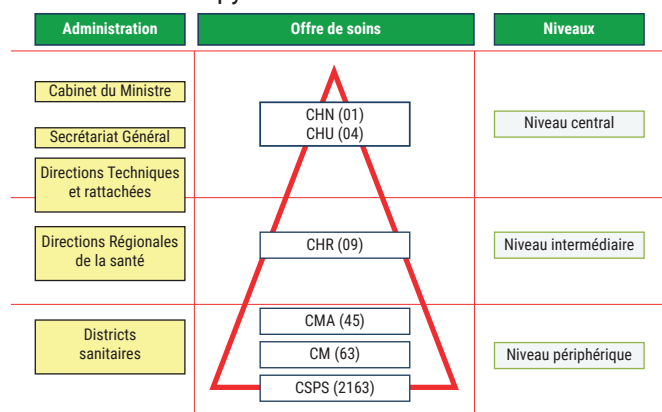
| Administration | Offre de soins | Niveaux |
|---|---|---|
| Cabinet du Ministre<br>Secrétariat Général<br>Directions Techniques et rattachées | CHN (01)<br>CHU (04) | Niveau central |
| Directions Régionales de la santé | CHR (09) | Niveau intermédiaire |
| Districts sanitaires | CMA (45)<br>CM (63)<br>CSPS (2163) | Niveau périphérique |